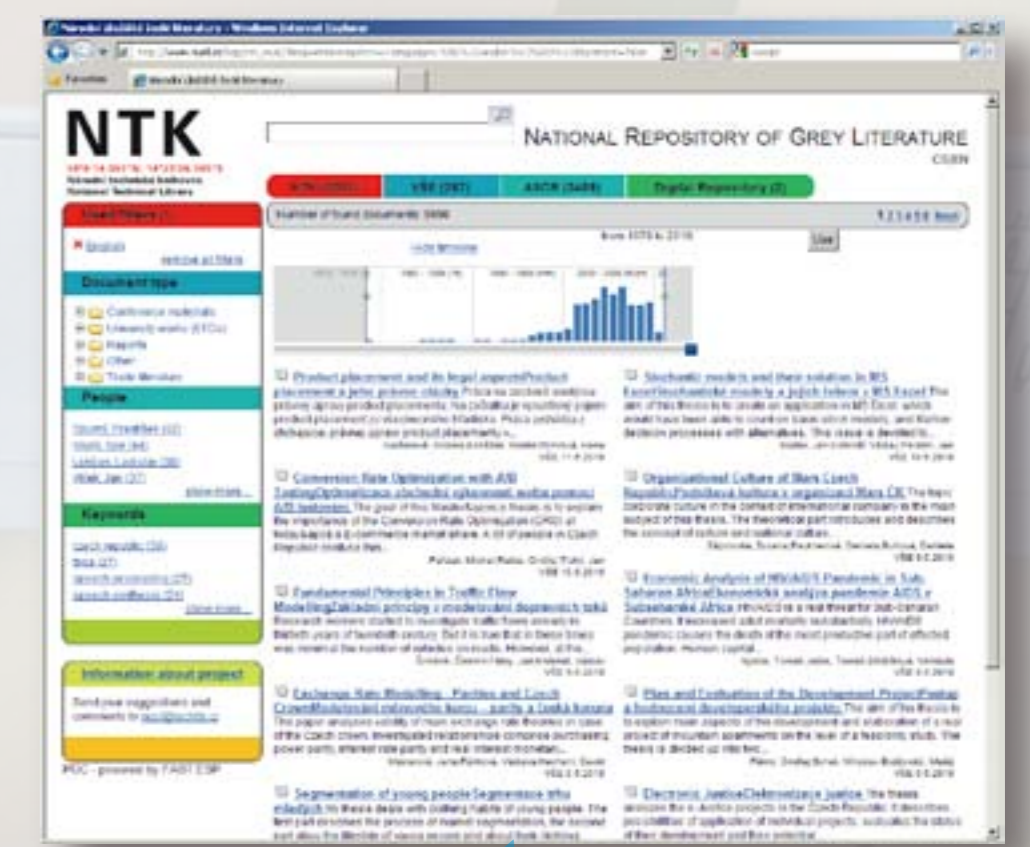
Národní úložiště šedé literatury - Windows Internet Explorer

Favorites

NTK

National Technical Library

NATIONAL REPOSITORY OF GREY LITERATURE

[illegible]

VŠE (287)

ASCR (3488)

Digital Repository (2)

Used filters

English

remove all filters

Document type

Conference materials

University works (ETDs)

Reports

Other

Trade literature

People

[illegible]

show more...

Keywords

czech republic (36)

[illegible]

show more...

Information about project

Send your suggestions and comments to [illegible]

IRDC - powered by FAST ESP

Number of found documents: 5896

Use

Product placement and its legal aspects/Product placement a jeho právní úprava

Conversion Rate Optimization with A/B Testing/Optimalizace obchodní výkonnosti webu pomocí A/B testování

Fundamental Principles in Traffic Flow Modelling/Základní principy v modelování dopravních toků

Exchange Rate Modelling - Parities and Czech Crown/Modelování měnového kurzu - parity a česká koruna

Segmentation of young people/Segmentace trhu mladých

Stochastic models and their solution in MS Excel/Stochastické modely a jejich řešení v MS Excel

Organizational Culture of Mars Czech Republic/Podniková kultura v organizaci Mars ČR

Economic Analysis of HIV/AIDS Pandemic in Sub-Saharan Africa/Ekonomická analýza pandemie AIDS v Subsaharské Africe

Plan and Evaluation of the Development Project/Postup a hodnocení developerského projektu

Electronic Justice/Elektronizace justice